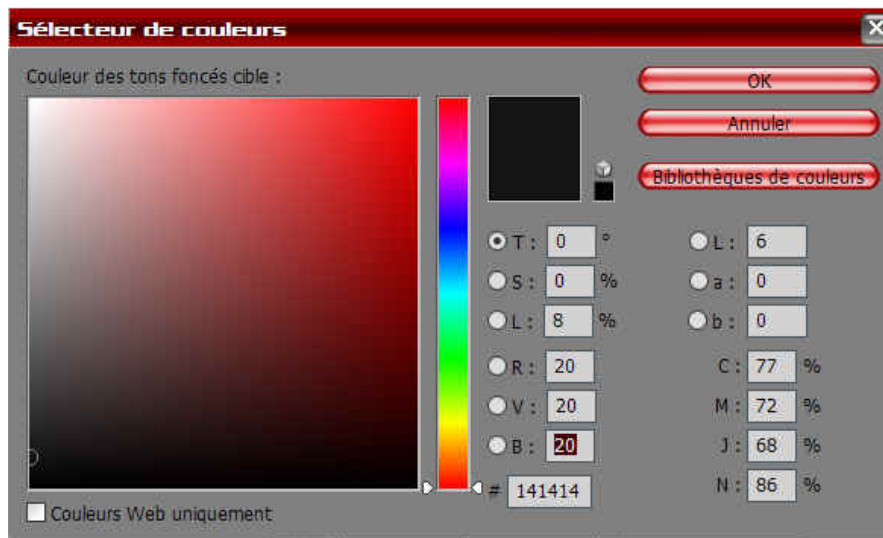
Sélecteur de couleurs

Couleur des tons foncés cible :

OK
Annuler
Bibliothèques de couleurs

T : 0 °
S : 0 %
L : 8 %
R : 20
V : 20
B : 20

L : 6
a : 0
b : 0
C : 77 %
M : 72 %
J : 68 %
N : 86 %

# 141414

Couleurs Web uniquement